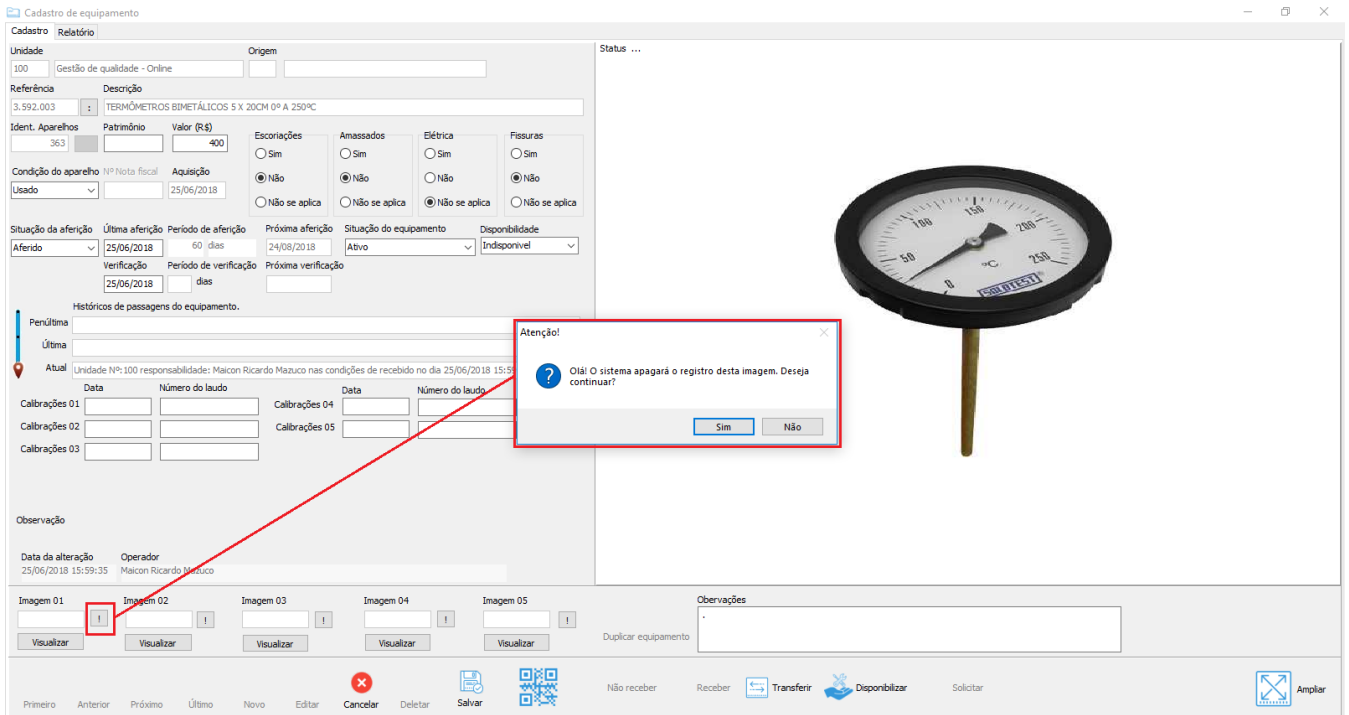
Cadastro de equipamento

Cadastro | Relatório

Unidade
100 | Gestão de qualidade - Online

Origem

Referência
3.592.003

Descrição
TERMÔMETROS BIMETÁLICOS 5 X 20CM 0º A 250ºC

Ident. Aparelhos
363

Patrimônio

Valor (R$)
400

Escoriações
Sim
Não
Não se aplica

Amassados
Sim
Não
Não se aplica

Elétrica
Sim
Não
Não se aplica

Fissuras
Sim
Não
Não se aplica

Condição do aparelho
Usado

Nº Nota fiscal

Aquisição
25/06/2018

Situação da aferição
Aferido

Última aferição
25/06/2018

Período de aferição
60 dias

Próxima aferição
24/08/2018

Situação do equipamento
Ativo

Disponibilidade
Indisponível

Verificação
25/06/2018

Período de verificação
dias

Próxima verificação

Históricos de passagens do equipamento.

Penúltima

Última

Atual
Unidade Nº:100 responsabilidade: Maicon Ricardo Mazuco nas condições de recebido no dia 25/06/2018 15:59:3

Data | Número do laudo
Calibrações 01
Calibrações 02
Calibrações 03

Data | Número do laudo
Calibrações 04
Calibrações 05

Observação

Data da alteração
25/06/2018 15:59:35

Operador
Maicon Ricardo Mazuco

Status ...

100 150 200 50 250 0 ºC SOLOTEST

Atenção!

Olá! O sistema apagará o registro desta imagem. Deseja continuar?

Sim | Não

Imagem 01 ! Visualizar
Imagem 02 ! Visualizar
Imagem 03 ! Visualizar
Imagem 04 ! Visualizar
Imagem 05 ! Visualizar

Duplicar equipamento

Observações
.

Primeiro | Anterior | Próximo | Último | Novo | Editar | Cancelar | Deletar | Salvar | Não receber | Receber | Transferir | Disponibilizar | Solicitar | Ampliar